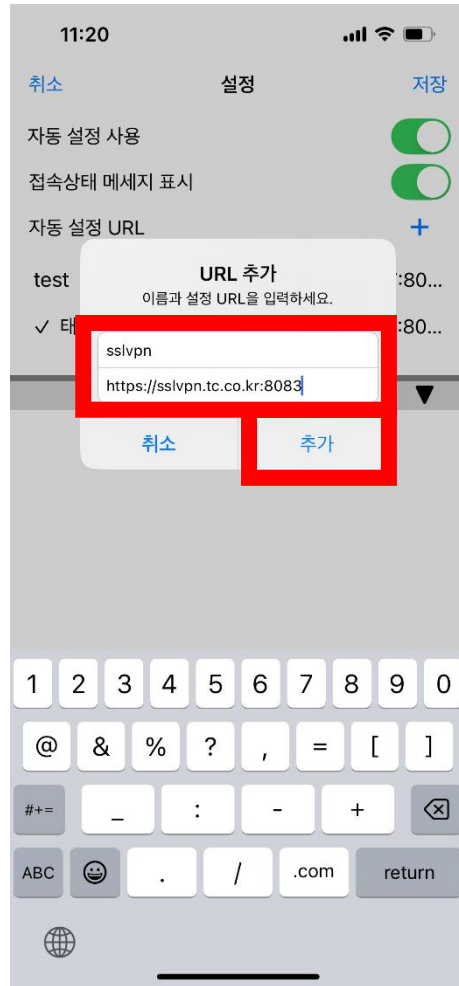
11:20

취소 설정 저장

자동 설정 사용

접속상태 메세지 표시

자동 설정 URL +

test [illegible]:80...

✓ 태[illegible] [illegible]:80...

URL 추가
이름과 설정 URL을 입력하세요.

sslvpn

https://sslvpn.tc.co.kr:8083

취소 추가

1 2 3 4 5 6 7 8 9 0

@ & % ? , = [ ]

#+= _ : - +

ABC . / .com return